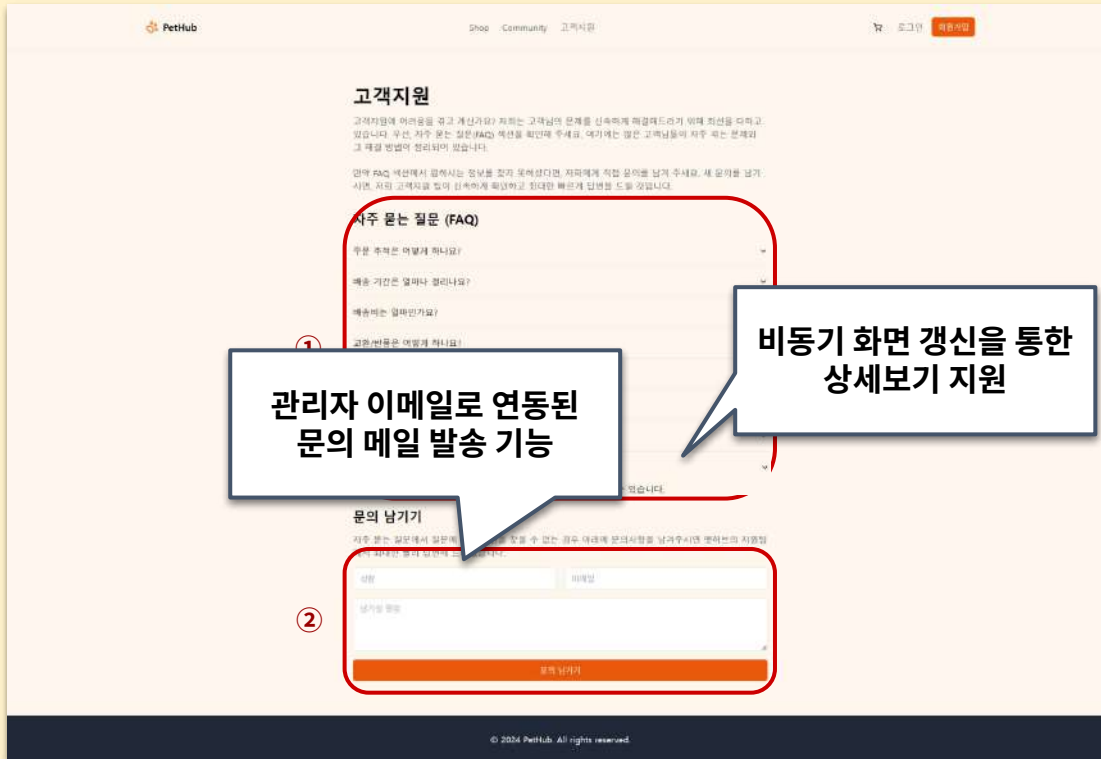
PetHub

Shop Community 고객지원

로그인 회원가입

고객지원

고객지원에 어려움을 겪고 계신가요? 저희는 고객님의 문제를 신속하게 해결해드리기 위해 최선을 다하고 있습니다. 우선, 자주 묻는 질문(FAQ) 섹션을 확인해 주세요. 여기에는 많은 고객님들이 자주 묻는 문제와 그 해결 방법이 정리되어 있습니다.

만약 FAQ 섹션에서 원하시는 정보를 찾지 못하셨다면, 저희에게 직접 문의를 남겨 주세요. 새 문의를 남기시면, 저희 고객지원 팀이 신속하게 확인하고 최대한 빠르게 답변을 드릴 것입니다.

자주 묻는 질문 (FAQ)

주문 추적은 어떻게 하나요?

배송 기간은 얼마나 걸리나요?

배송비는 얼마인가요?

교환/반품은 어떻게 하나요?

①

비동기 화면 갱신을 통한 상세보기 지원

관리자 이메일로 연동된 문의 메일 발송 기능

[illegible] 있습니다.

문의 남기기

자주 묻는 질문에서 질문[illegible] 찾을 수 없는 경우 아래에 문의사항을 남겨주시면 펫허브의 지원팀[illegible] 최대한 빨리 답변해 드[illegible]니다.

②

성함

이메일

남기실 말씀

문의 남기기

© 2024 PetHub. All rights reserved.